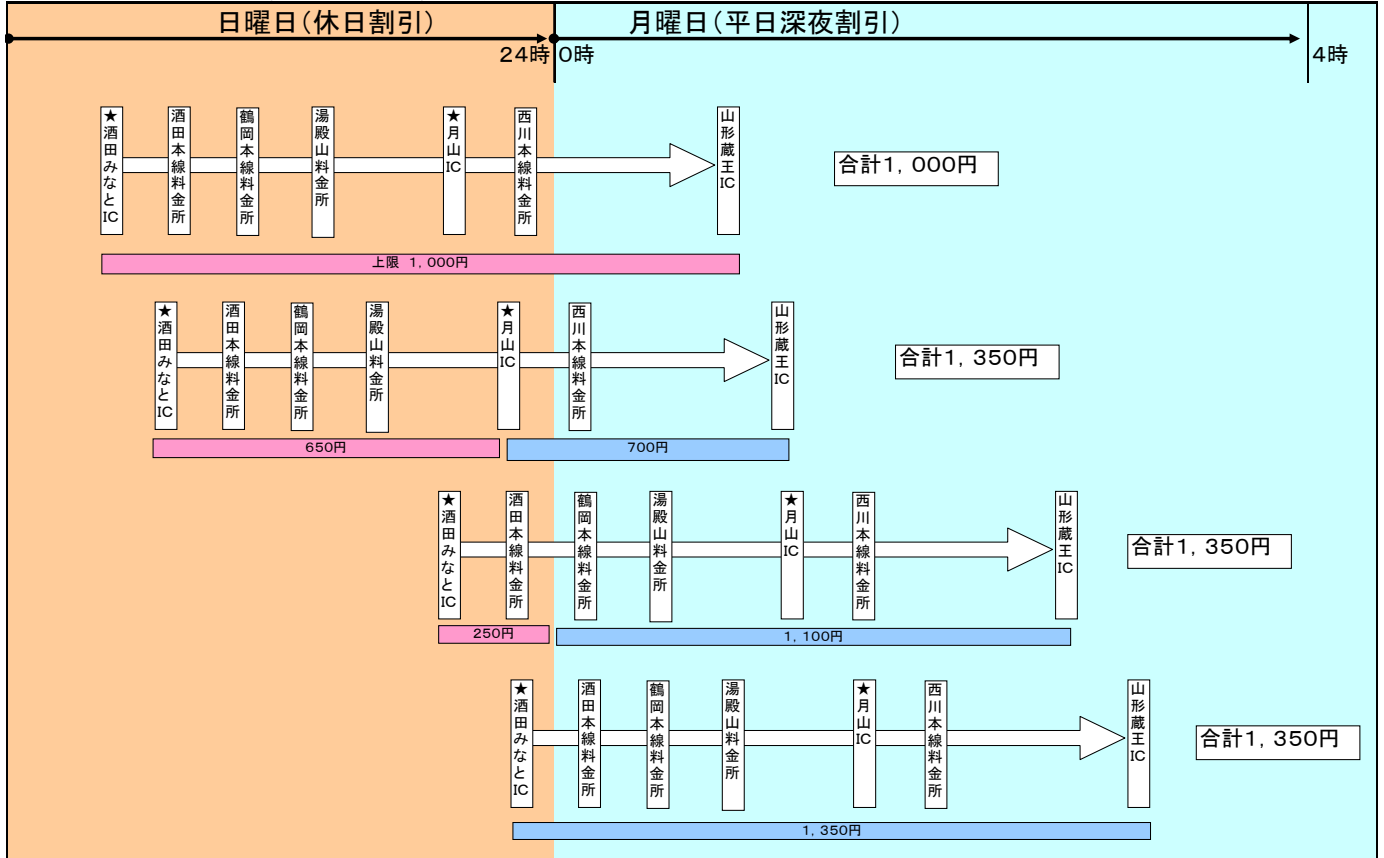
日曜日(休日割引)

月曜日(平日深夜割引)

24時 0時

4時

★酒田みなとIC
酒田本線料金所
鶴岡本線料金所
湯殿山料金所
★月山IC
西川本線料金所
山形蔵王IC

合計1，000円

上限 1，000円

★酒田みなとIC
酒田本線料金所
鶴岡本線料金所
湯殿山料金所
★月山IC
西川本線料金所
山形蔵王IC

合計1，350円

650円

700円

★酒田みなとIC
酒田本線料金所
鶴岡本線料金所
湯殿山料金所
★月山IC
西川本線料金所
山形蔵王IC

合計1，350円

250円

1，100円

★酒田みなとIC
酒田本線料金所
鶴岡本線料金所
湯殿山料金所
★月山IC
西川本線料金所
山形蔵王IC

合計1，350円

1，350円